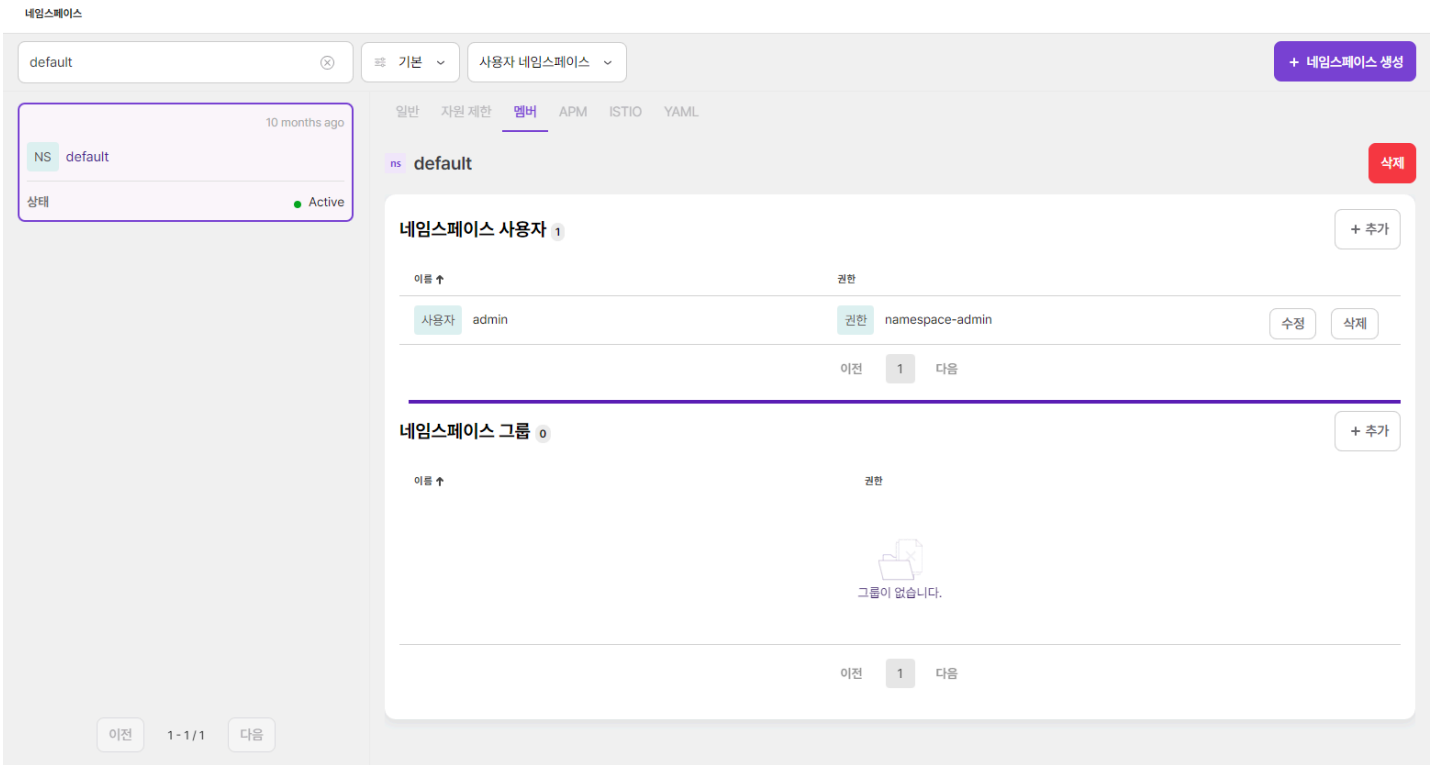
네임스페이스

default

기본

사용자 네임스페이스

+ 네임스페이스 생성

10 months ago

NS default

상태 Active

이전 1 - 1 / 1 다음

일반 자원 제한 멤버 APM ISTIO YAML

ns default

삭제

네임스페이스 사용자 1

+ 추가

| 이름 ↑ | 권한 | |
|---|---|---|
| 사용자 admin | 권한 namespace-admin | 수정 삭제 |

이전 1 다음

네임스페이스 그룹 0

+ 추가

| 이름 ↑ | 권한 |
|---|---|

그룹이 없습니다.

이전 1 다음